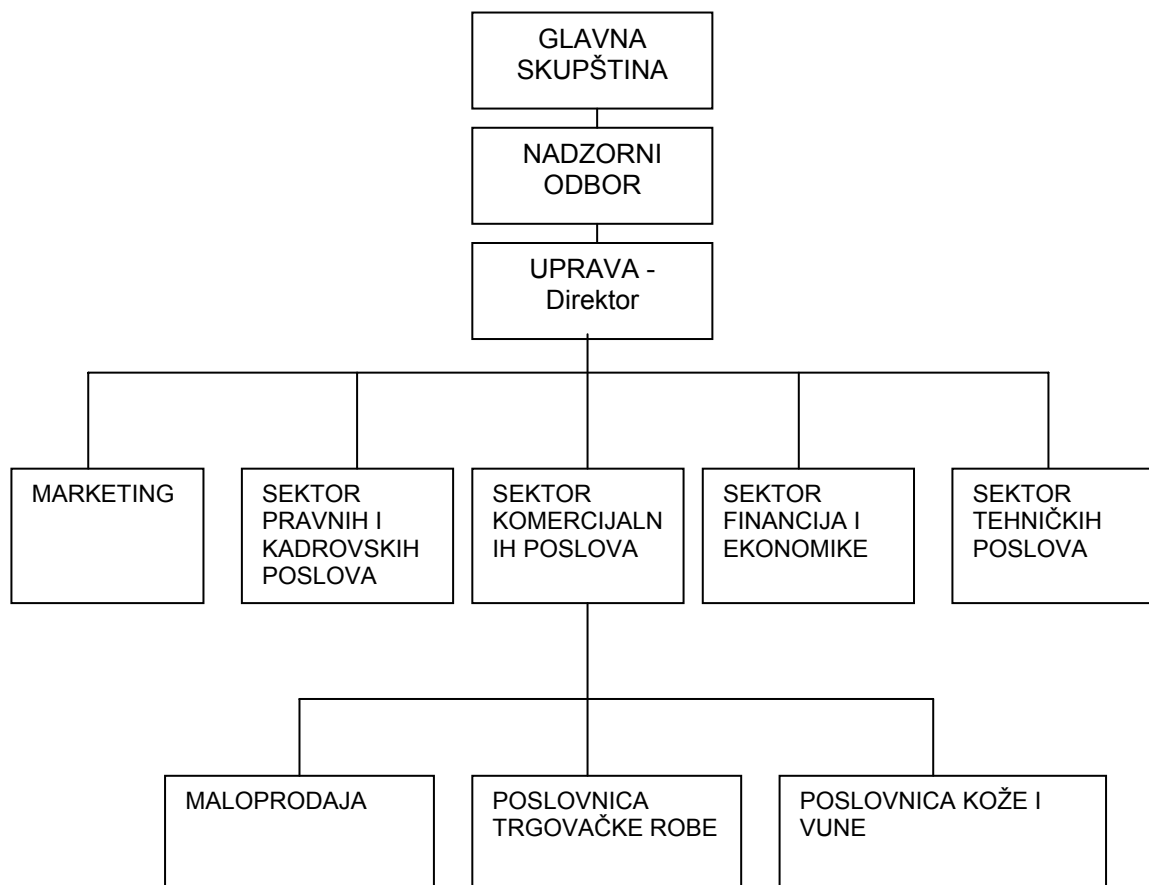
GLAVNA SKUPŠTINA

NADZORNI ODBOR

UPRAVA - Direktor

MARKETING

SEKTOR PRAVNIH I KADROVSKIH POSLOVA

SEKTOR KOMERCIJALNIH POSLOVA

SEKTOR FINANCIJA I EKONOMIKE

SEKTOR TEHNIČKIH POSLOVA

MALOPRODAJA

POSLOVNICA TRGOVAČKE ROBE

POSLOVNICA KOŽE I VUNE